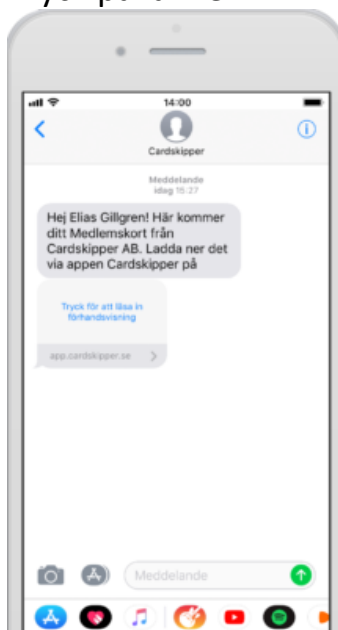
14:00

Cardskipper

Meddelande
idag 15:27

Hej Elias Gillgren! Här kommer ditt Medlemskort från Cardskipper AB. Ladda ner det via appen Cardskipper på

Tryck för att läsa in förhandsvisning

app.cardskipper.se

Meddelande